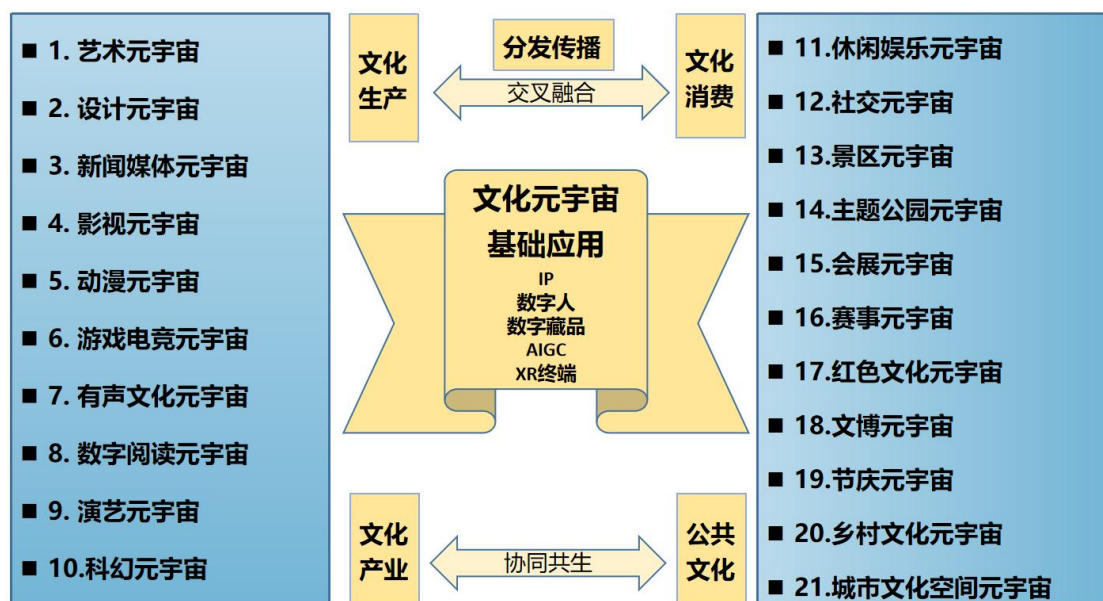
■ 1. 艺术元宇宙

■ 2. 设计元宇宙

■ 3. 新闻媒体元宇宙

■ 4. 影视元宇宙

■ 5. 动漫元宇宙

■ 6. 游戏电竞元宇宙

■ 7. 有声文化元宇宙

■ 8. 数字阅读元宇宙

■ 9. 演艺元宇宙

■ 10.科幻元宇宙

文化生产

分发传播

交叉融合

文化消费

文化元宇宙
基础应用
IP
数字人
数字藏品
AIGC
XR终端

文化产业

协同共生

公共文化

■ 11.休闲娱乐元宇宙

■ 12.社交元宇宙

■ 13.景区元宇宙

■ 14.主题公园元宇宙

■ 15.会展元宇宙

■ 16.赛事元宇宙

■ 17.红色文化元宇宙

■ 18.文博元宇宙

■ 19.节庆元宇宙

■ 20.乡村文化元宇宙

■ 21.城市文化空间元宇宙